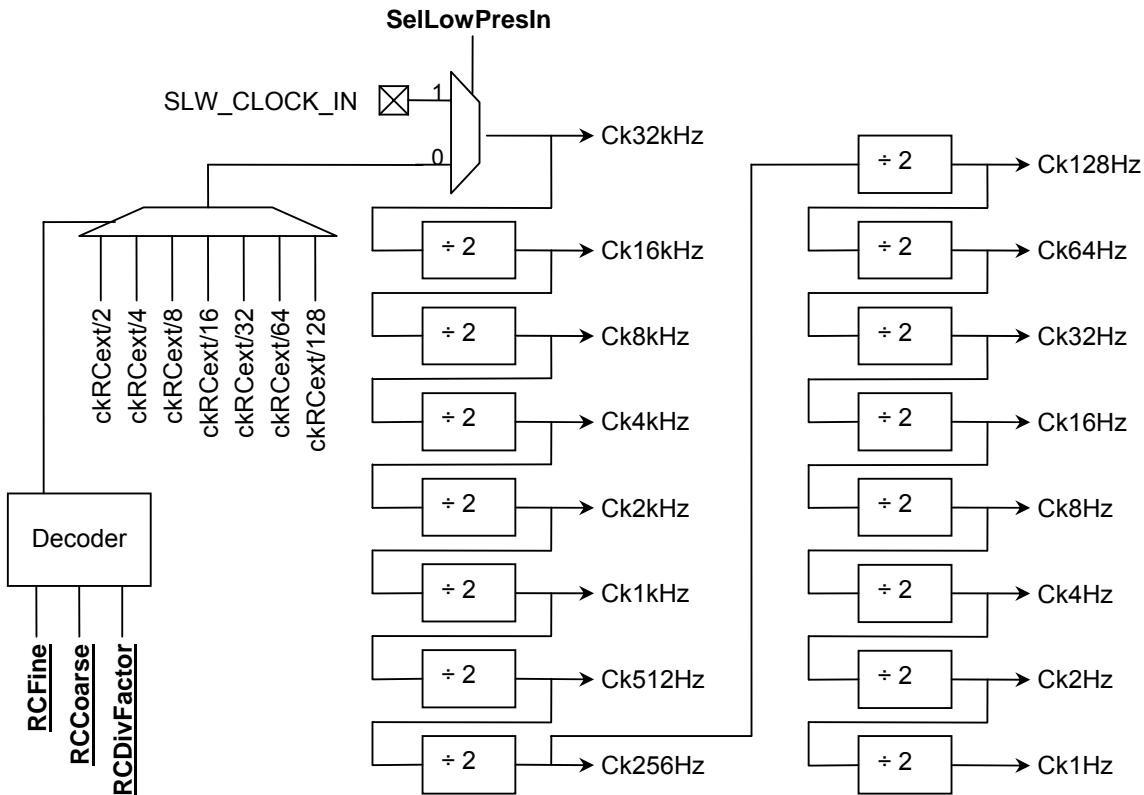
SelLowPresIn

SLW_CLOCK_IN

1

0

Ck32kHz

ckRCext/2
ckRCext/4
ckRCext/8
ckRCext/16
ckRCext/32
ckRCext/64
ckRCext/128

÷ 2
Ck16kHz

÷ 2
Ck8kHz

÷ 2
Ck4kHz

÷ 2
Ck2kHz

÷ 2
Ck1kHz

÷ 2
Ck512Hz

÷ 2
Ck256Hz

÷ 2
Ck128Hz

÷ 2
Ck64Hz

÷ 2
Ck32Hz

÷ 2
Ck16Hz

÷ 2
Ck8Hz

÷ 2
Ck4Hz

÷ 2
Ck2Hz

÷ 2
Ck1Hz

Decoder

RCFine
RCCoarse
RCDivFactor